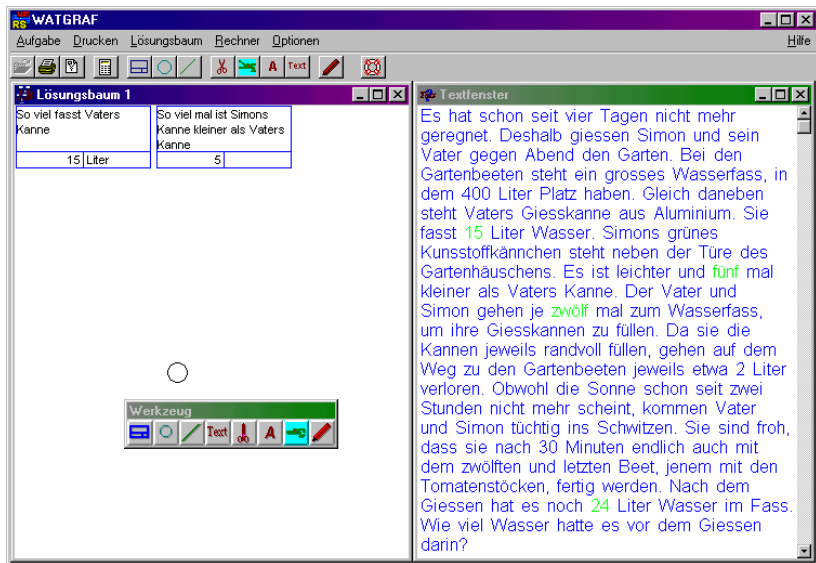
WATGRAF

Aufgabe Drucken Lösungsbaum Rechner Optionen Hilfe

Text

Lösungsbaum 1

| So viel fasst Vaters Kanne | |
|---|---|
| 15 | Liter |

| So viel mal ist Simons Kanne kleiner als Vaters Kanne | |
|---|---|
| 5 | |

Werkzeug

Text A

Textfenster

Es hat schon seit vier Tagen nicht mehr geregnet. Deshalb giessen Simon und sein Vater gegen Abend den Garten. Bei den Gartenbeeten steht ein grosses Wasserfass, in dem 400 Liter Platz haben. Gleich daneben steht Vaters Giesskanne aus Aluminium. Sie fasst 15 Liter Wasser. Simons grünes Kunsstoffkännchen steht neben der Türe des Gartenhäuschens. Es ist leichter und fünf mal kleiner als Vaters Kanne. Der Vater und Simon gehen je zwölf mal zum Wasserfass, um ihre Giesskannen zu füllen. Da sie die Kannen jeweils randvoll füllen, gehen auf dem Weg zu den Gartenbeeten jeweils etwa 2 Liter verloren. Obwohl die Sonne schon seit zwei Stunden nicht mehr scheint, kommen Vater und Simon tüchtig ins Schwitzen. Sie sind froh, dass sie nach 30 Minuten endlich auch mit dem zwölften und letzten Beet, jenem mit den Tomatenstöcken, fertig werden. Nach dem Giessen hat es noch 24 Liter Wasser im Fass. Wie viel Wasser hatte es vor dem Giessen darin?